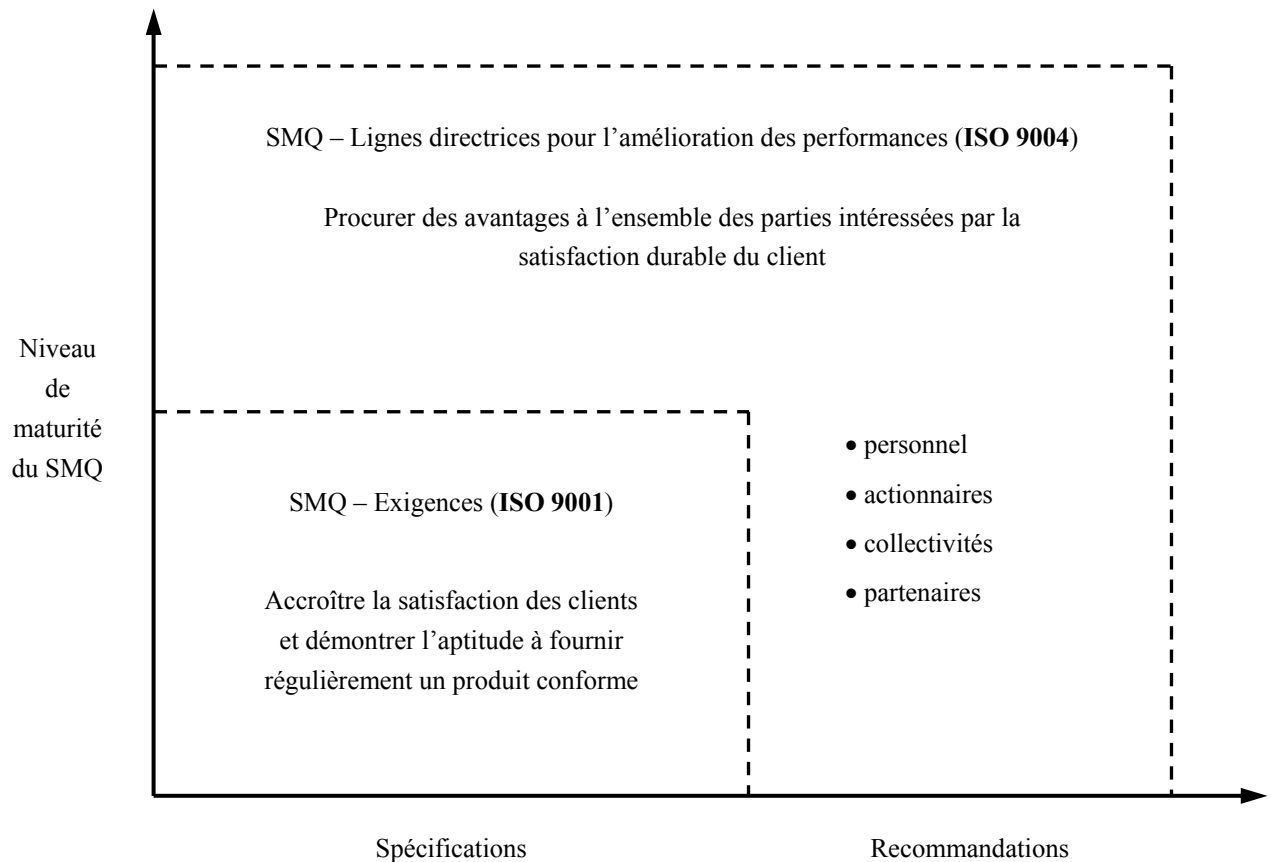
SMQ – Lignes directrices pour l'amélioration des performances (**ISO 9004**)

Procurer des avantages à l'ensemble des parties intéressées par la satisfaction durable du client

Niveau de maturité du SMQ

SMQ – Exigences (**ISO 9001**)

Accroître la satisfaction des clients et démontrer l'aptitude à fournir régulièrement un produit conforme

• personnel
• actionnaires
• collectivités
• partenaires

Spécifications

Recommandations